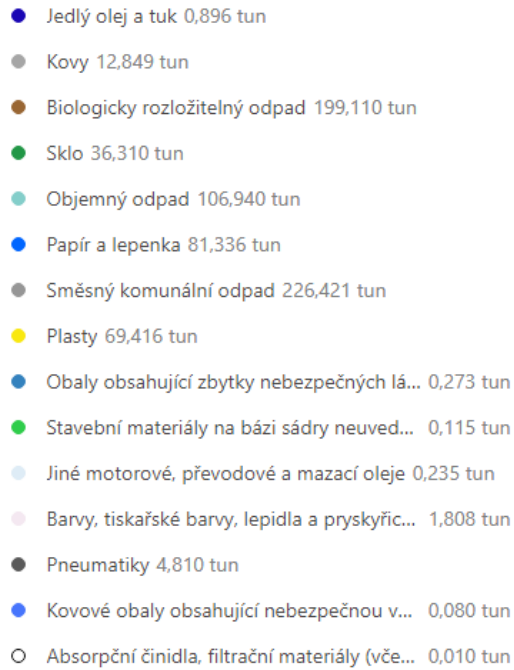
Jedlý olej a tuk 0,896 tun

Kovy 12,849 tun

Biologicky rozložitelný odpad 199,110 tun

Sklo 36,310 tun

Objemný odpad 106,940 tun

Papír a lepenka 81,336 tun

Směsný komunální odpad 226,421 tun

Plasty 69,416 tun

Obaly obsahující zbytky nebezpečných lá... 0,273 tun

Stavební materiály na bázi sádry neuved... 0,115 tun

Jiné motorové, převodové a mazací oleje 0,235 tun

Barvy, tiskařské barvy, lepidla a pryskyřic... 1,808 tun

Pneumatiky 4,810 tun

Kovové obaly obsahující nebezpečnou v... 0,080 tun

Absorpční činidla, filtrační materiály (vče... 0,010 tun